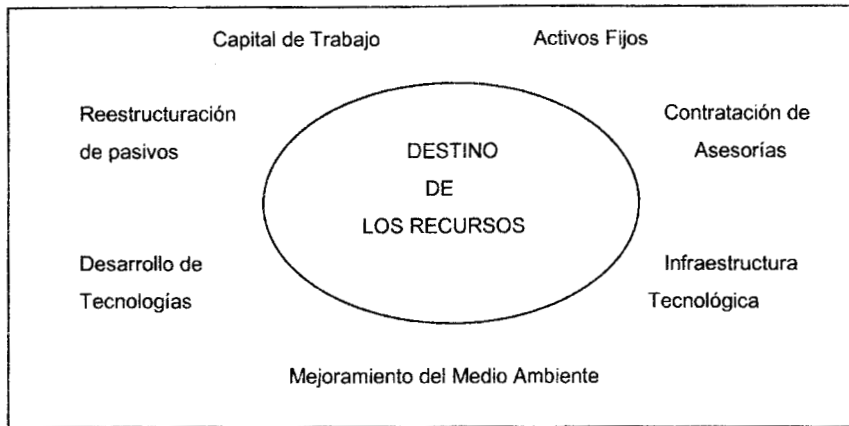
Capital de Trabajo

Activos Fijos

Reestructuración de pasivos

DESTINO DE LOS RECURSOS

Contratación de Asesorías

Desarrollo de Tecnologías

Infraestructura Tecnológica

Mejoramiento del Medio Ambiente